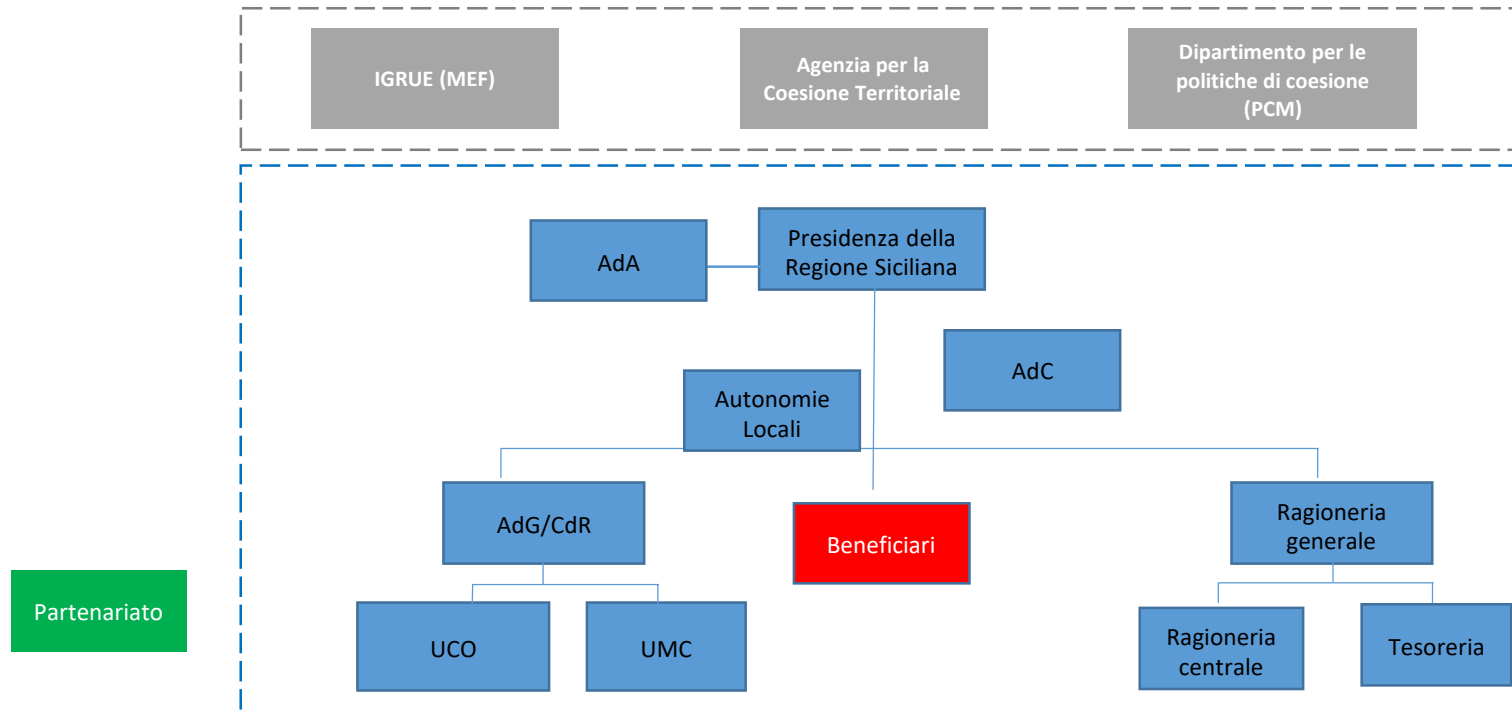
IGRUE (MEF)

Agenzia per la Coesione Territoriale

Dipartimento per le politiche di coesione (PCM)

AdA

Presidenza della Regione Siciliana

AdC

Autonomie Locali

AdG/CdR

Beneficiari

Ragioneria generale

Partenariato

UCO

UMC

Ragioneria centrale

Tesoreria